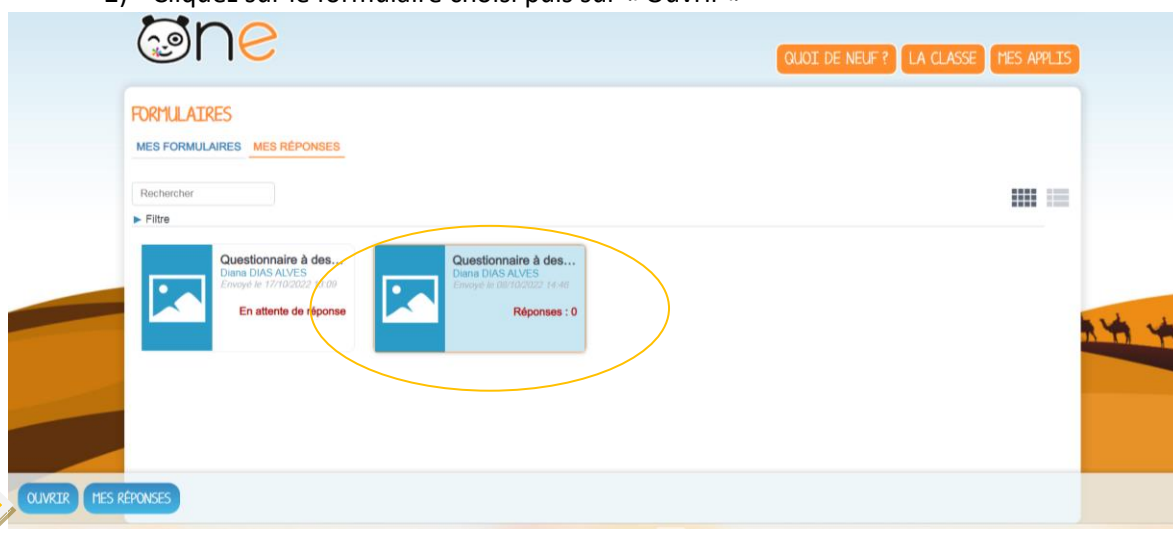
2) Cliquez sur le formulaire choisi puis sur « Ouvrir »

One

QUOI DE NEUF ? LA CLASSE MES APPLIS

FORMULAIRES

MES FORMULAIRES MES RÉPONSES

Rechercher

▶ Filtre

Questionnaire à des...
Diana DIAS ALVES
Envoyé le 17/10/2022 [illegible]:09
En attente de réponse

Questionnaire à des...
Diana DIAS ALVES
Envoyé le 08/10/2022 14:46
Réponses : 0

OUVRIR MES RÉPONSES